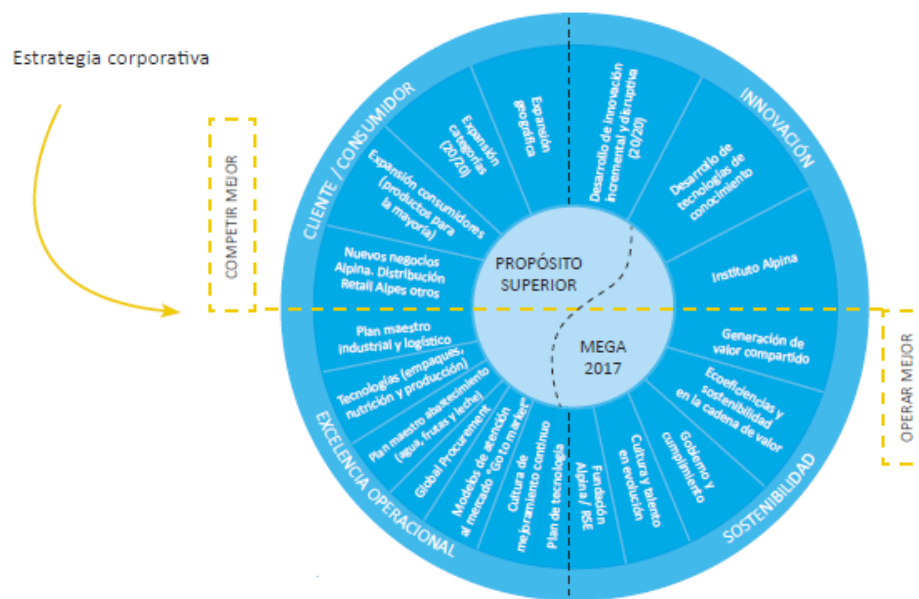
Estrategia corporativa

COMPETIR MEJOR

CLIENTE / CONSUMIDOR

INNOVACIÓN

Expansión geográfica

Expansión categorías (20/20)

Expansión consumidores (productos para la mayoría)

Nuevos negocios Alpina. Distribución Retail Alpes otros

Desarrollo de innovación incremental y de ruptura (20/20)

Desarrollo de tecnologías de conocimiento

Instituto Alpina

PROPÓSITO SUPERIOR

MEGA 2017

OPERAR MEJOR

Plan maestro industrial y logístico

Tecnologías (empaques, nutrición y producción)

Plan maestro abastecimiento (agua, frutas y leche)

Global Procurement

Modelos de atención al mercado "Go to market"

Cultura de mejoramiento continuo

Plan de tecnología

Fundación Alpina / RSE

Cultura y talento en evolución

Gobierno y cumplimiento

Ecoeficiencias y sostenibilidad en la cadena de valor

Generación de valor compartido

EXCELENCIA OPERACIONAL

SOSTENIBILIDAD